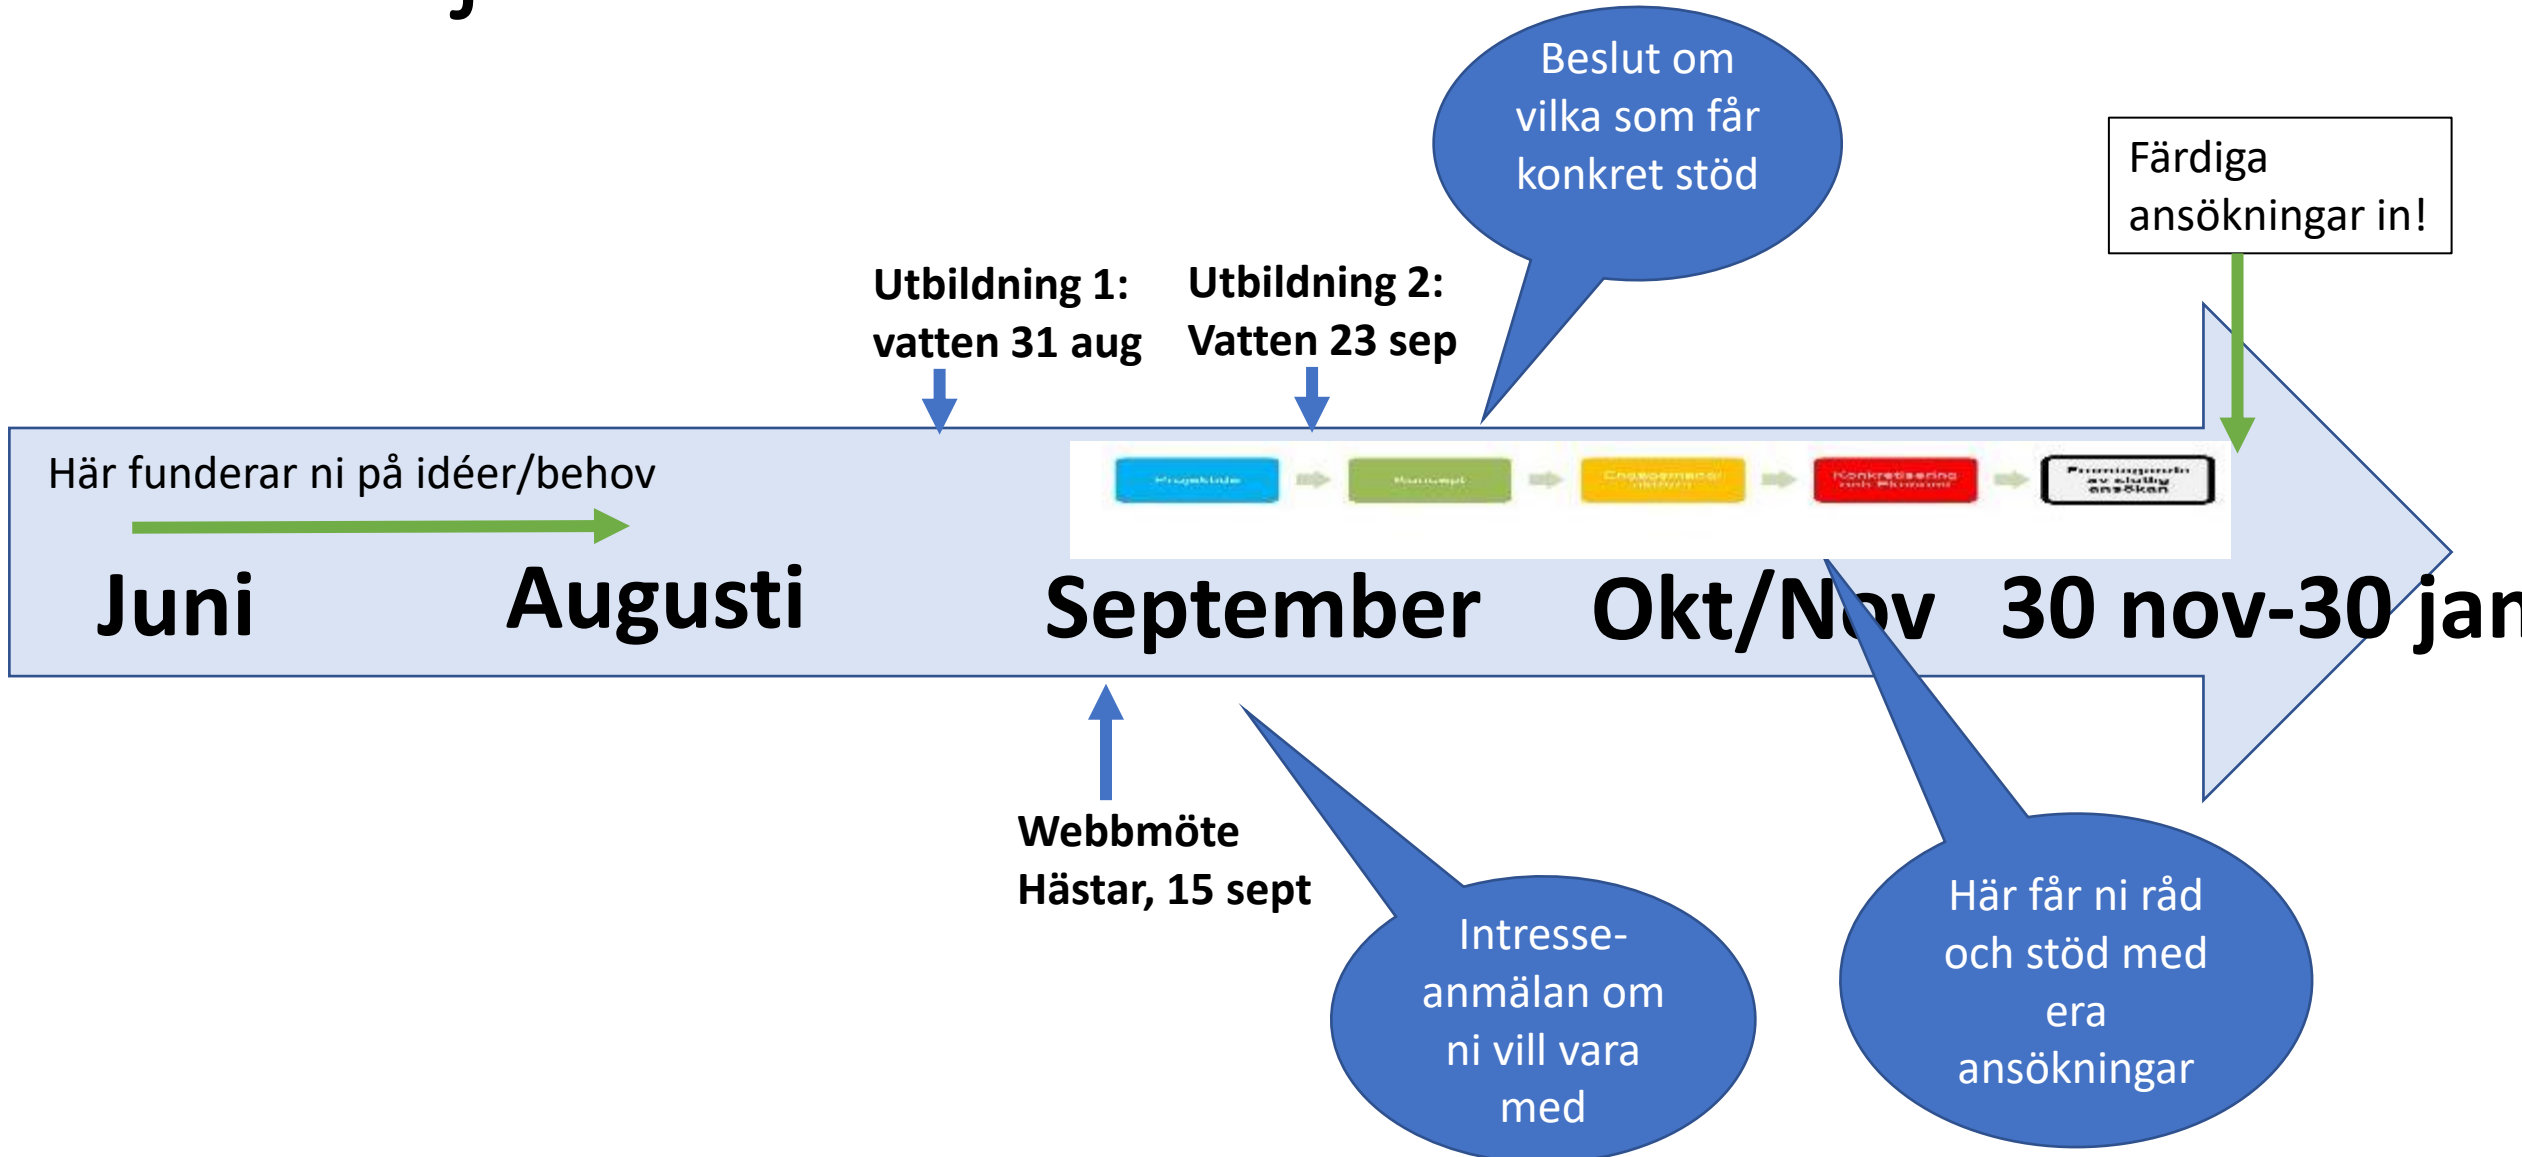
Beslut om vilka som får konkret stöd

Färdiga ansökningar in!

Utbildning 1: vatten 31 aug

Utbildning 2: Vatten 23 sep

Här funderar ni på idéer/behov

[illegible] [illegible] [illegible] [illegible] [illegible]

Juni

Augusti

September

Okt/Nov

30 nov-30 jan

Webbmöte Hästar, 15 sept

Intresse-anmälan om ni vill vara med

Här får ni råd och stöd med era ansökningar